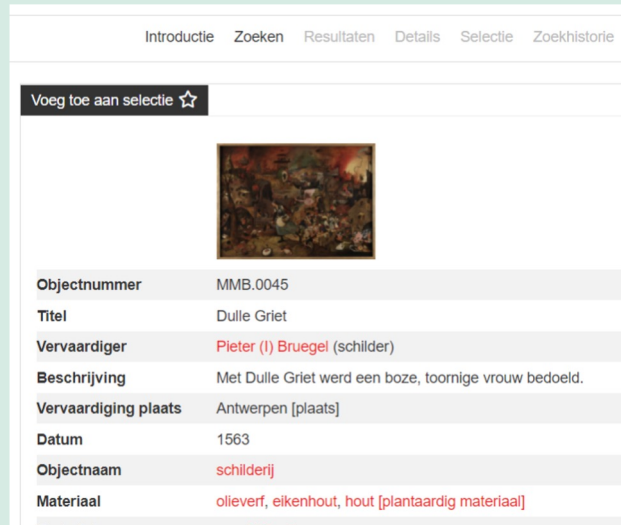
Introductie Zoeken Resultaten Details Selectie Zoekhistorie

Voeg toe aan selectie ☆

| | |
|---|---|
| Objectnummer | MMB.0045 |
| Titel | Dulle Griet |
| Vervaardiger | Pieter (I) Bruegel (schilder) |
| Beschrijving | Met Dulle Griet werd een boze, toornige vrouw bedoeld. |
| Vervaardiging plaats | Antwerpen [plaats] |
| Datum | 1563 |
| Objectnaam | schilderij |
| Materiaal | olieverf, eikenhout, hout [plantaardig materiaal] |